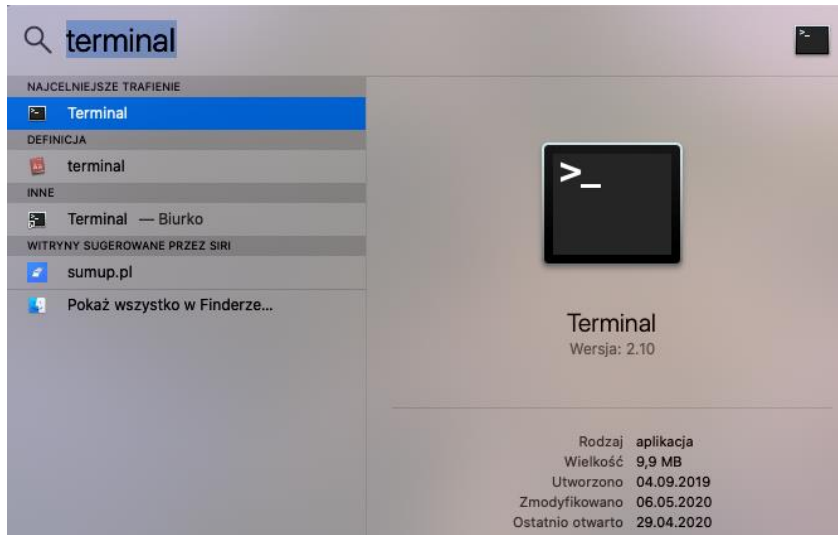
terminal

NAJCELNIEJSZE TRAFIENIE
Terminal
DEFINICJA
terminal
INNE
Terminal — Biurko
WITRYNY SUGEROWANE PRZEZ SIRI
sumup.pl
Pokaż wszystko w Finderze...

>_

Terminal
Wersja: 2.10

| | |
|---|---|
| Rodzaj | aplikacja |
| Wielkość | 9,9 MB |
| Utworzono | 04.09.2019 |
| Zmodyfikowano | 06.05.2020 |
| Ostatnio otwarto | 29.04.2020 |